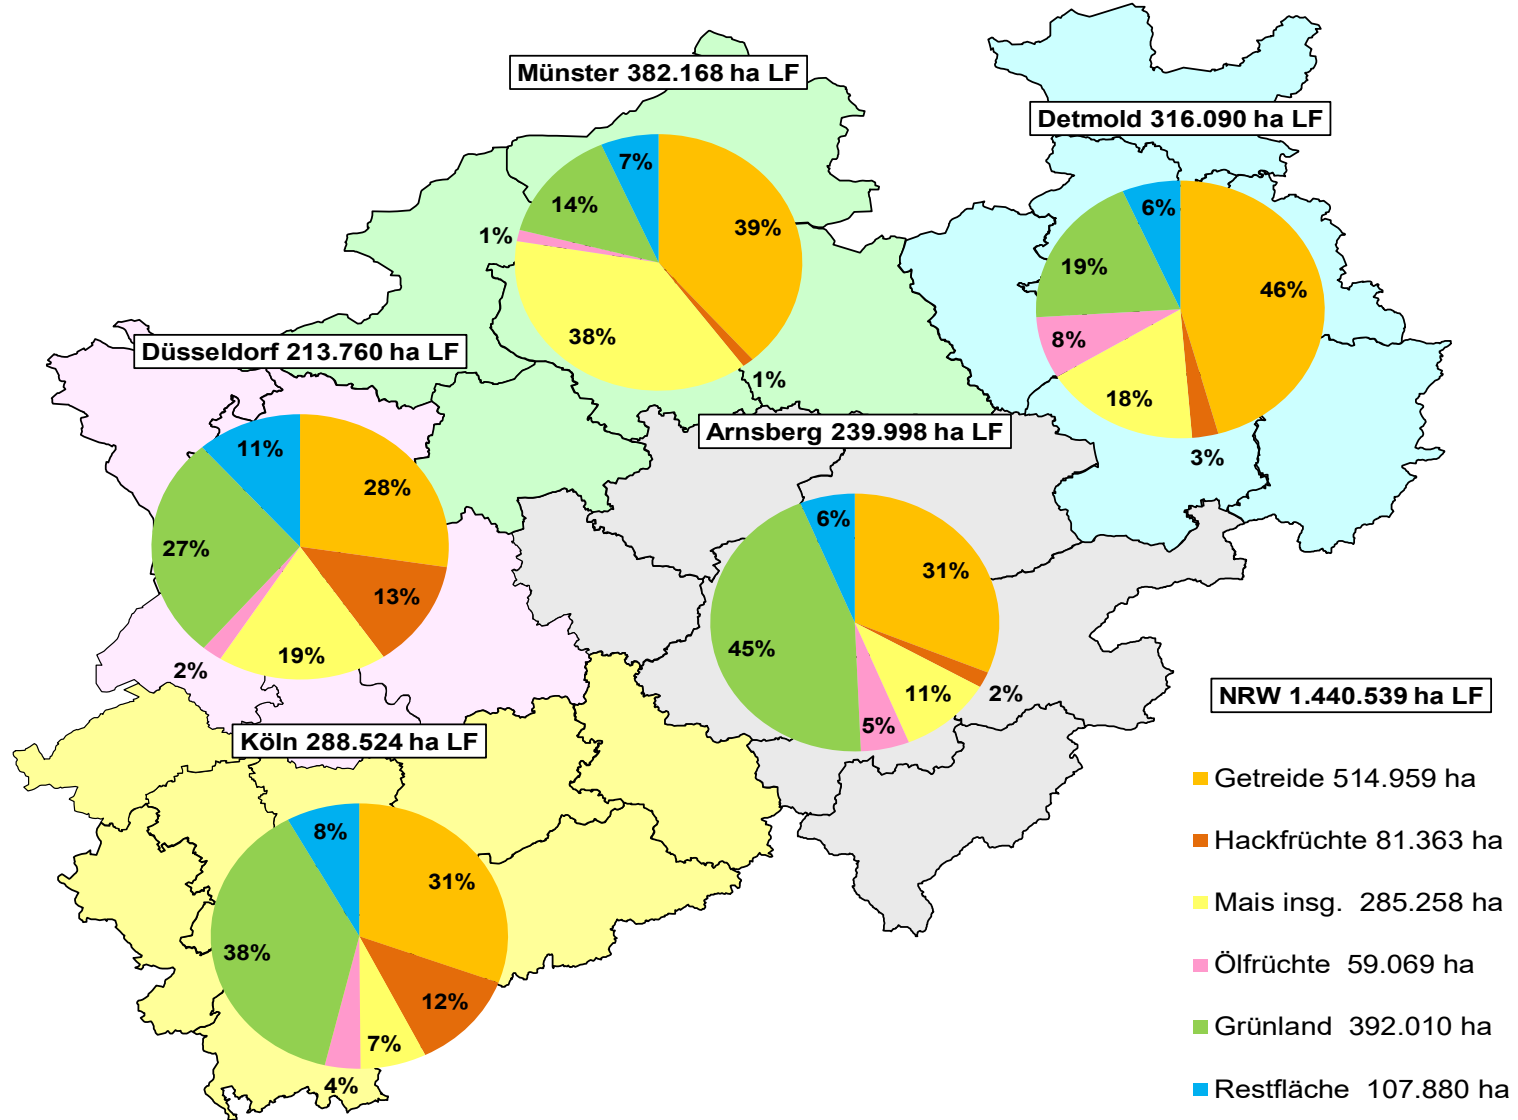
Münster 382.168 ha LF

7%
14%
39%
1%
38%
1%

Detmold 316.090 ha LF

6%
19%
46%
8%
18%
3%

Düsseldorf 213.760 ha LF

11%
28%
27%
13%
2%
19%

Arnsberg 239.998 ha LF

6%
31%
45%
11%
2%
5%

NRW 1.440.539 ha LF

Köln 288.524 ha LF

8%
31%
38%
12%
7%
4%

Getreide 514.959 ha
Hackfrüchte 81.363 ha
Mais insg. 285.258 ha
Ölfrüchte 59.069 ha
Grünland 392.010 ha
Restfläche 107.880 ha